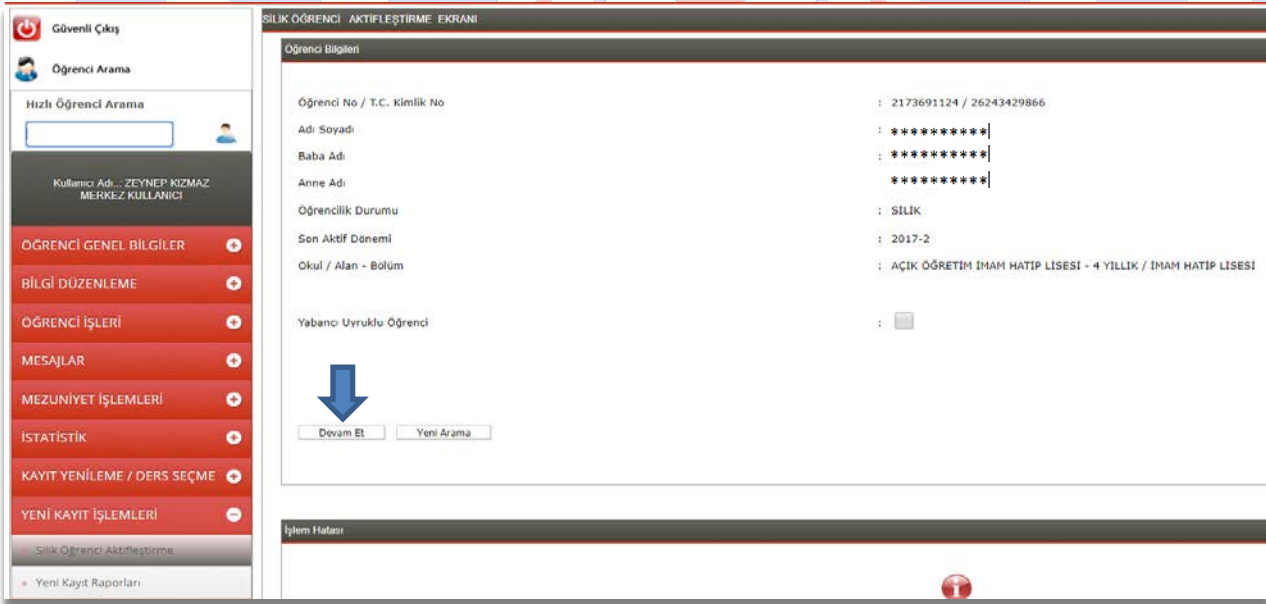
Güvenli Çıkış

Öğrenci Arama

Hızlı Öğrenci Arama

Kullanıcı Adı..: ZEYNEP KIZMAZ
MERKEZ KULLANICI

ÖĞRENCİ GENEL BİLGİLER

BİLGİ DÜZENLEME

ÖĞRENCİ İŞLERİ

MESAJLAR

MEZUNİYET İŞLEMLERİ

İSTATİSTİK

KAYIT YENİLEME / DERS SEÇME

YENİ KAYIT İŞLEMLERİ

Silik Öğrenci Aktifleştirme

Yeni Kayıt Raporları

SİLİK ÖĞRENCİ AKTİFLEŞTİRME EKRANI

Öğrenci Bilgileri

| | |
|---|---|
| Öğrenci No / T.C. Kimlik No | : 2173691124 / 26243429866 |
| Adı Soyadı | : ********** |
| Baba Adı | : ********** |
| Anne Adı | ********** |
| Öğrencilik Durumu | : SİLİK |
| Son Aktif Dönemi | : 2017-2 |
| Okul / Alan - Bölüm | : AÇIK ÖĞRETİM İMAM HATİP LİSESİ - 4 YILLIK / İMAM HATİP LİSESİ |
| Yabancı Uyruklu Öğrenci | : |

Devam Et
Yeni Arama

İşlem Hatası